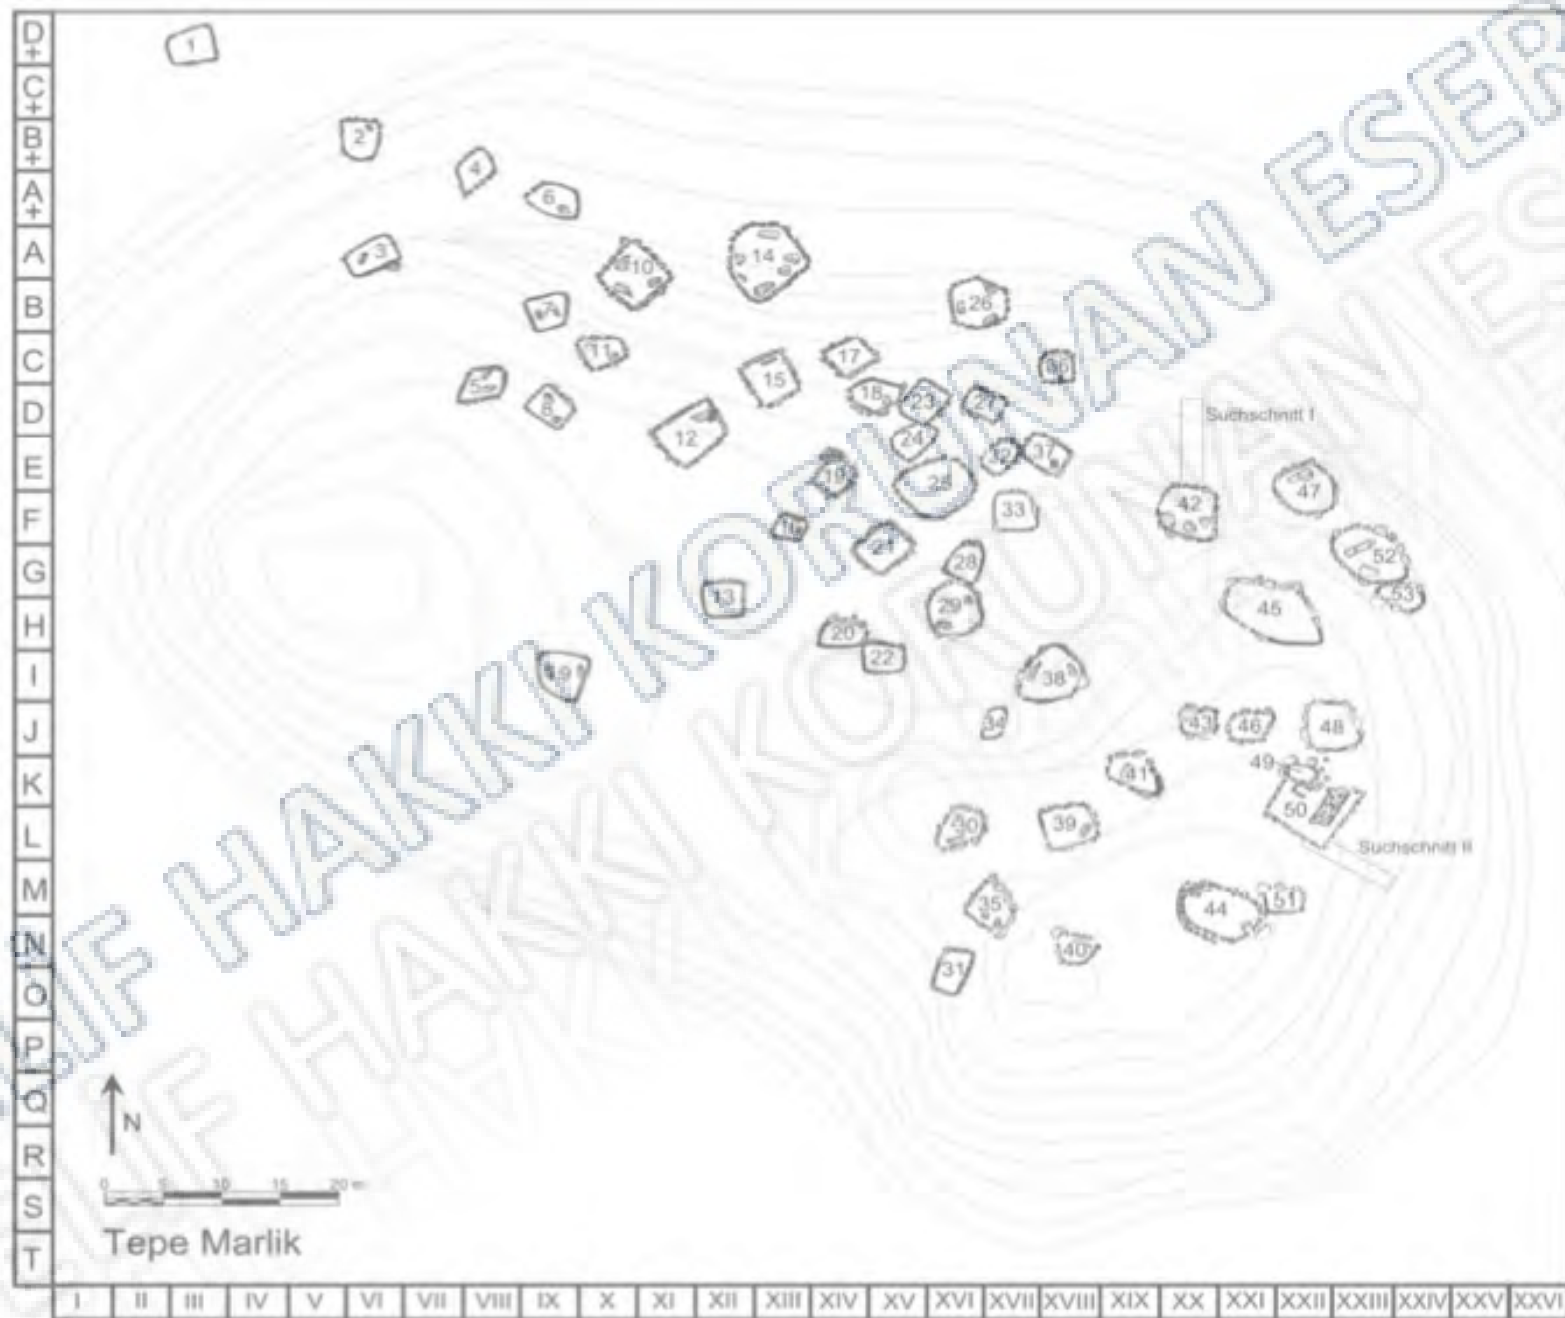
D+
C+
B+
A+
A
B
C
D
E
F
G
H
I
J
K
L
M
N
O
P
Q
R
S
T

1
2
4
6
3
10
14
26
9
11
17
30
5
15
18
23
27
8
12
24
32
37
Suchschnitt I
19
25
33
42
47
16
21
28
52
13
29
53
45
20
22
19
38
34
43
46
48
49
41
50
30
39
Suchschnitt II
35
44
51
40
31

N
0 5 10 15 20 m
Tepe Marlik

I II III IV V VI VII VIII IX X XI XII XIII XIV XV XVI XVII XVIII XIX XX XXI XXII XXIII XXIV XXV XXVI

IF HAKKI KORUNAN ESER
IF HAKKI KORUNAN ES